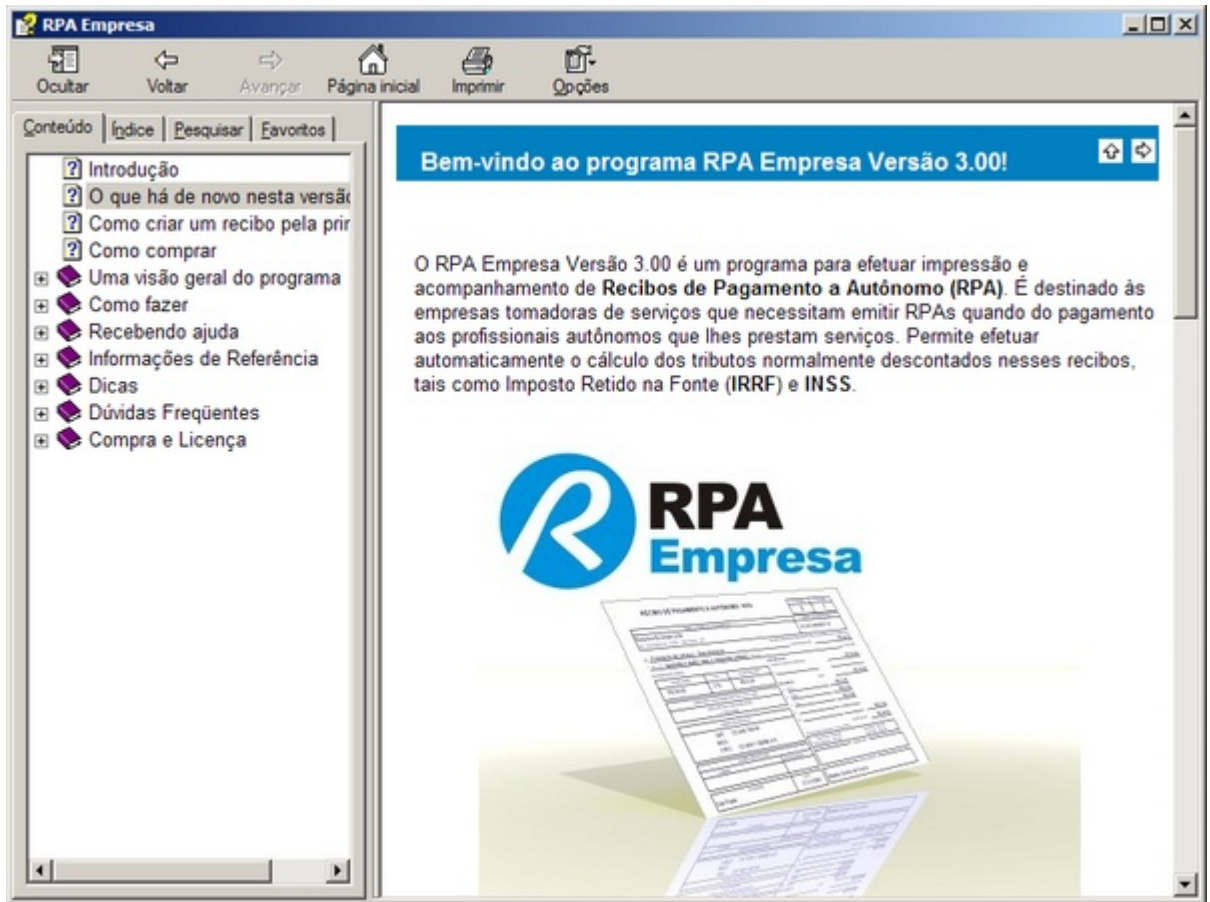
RPA Empresa

Ocultar Voltar Avançar Página inicial Imprimir Opções

Conteúdo | Índice | Pesquisar | Favoritos

Introdução
O que há de novo nesta versã
Como criar um recibo pela prir
Como comprar
Uma visão geral do programa
Como fazer
Recebendo ajuda
Informações de Referência
Dicas
Dúvidas Freqüentes
Compra e Licença

Bem-vindo ao programa RPA Empresa Versão 3.00!

O RPA Empresa Versão 3.00 é um programa para efetuar impressão e acompanhamento de **Recibos de Pagamento a Autônomo (RPA)**. É destinado às empresas tomadoras de serviços que necessitam emitir RPAs quando do pagamento aos profissionais autônomos que lhes prestam serviços. Permite efetuar automaticamente o cálculo dos tributos normalmente descontados nesses recibos, tais como Imposto Retido na Fonte (**IRRF**) e **INSS**.

RPA
Empresa

RECIBO DE PAGAMENTO A AUTÔNOMO - RPA
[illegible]